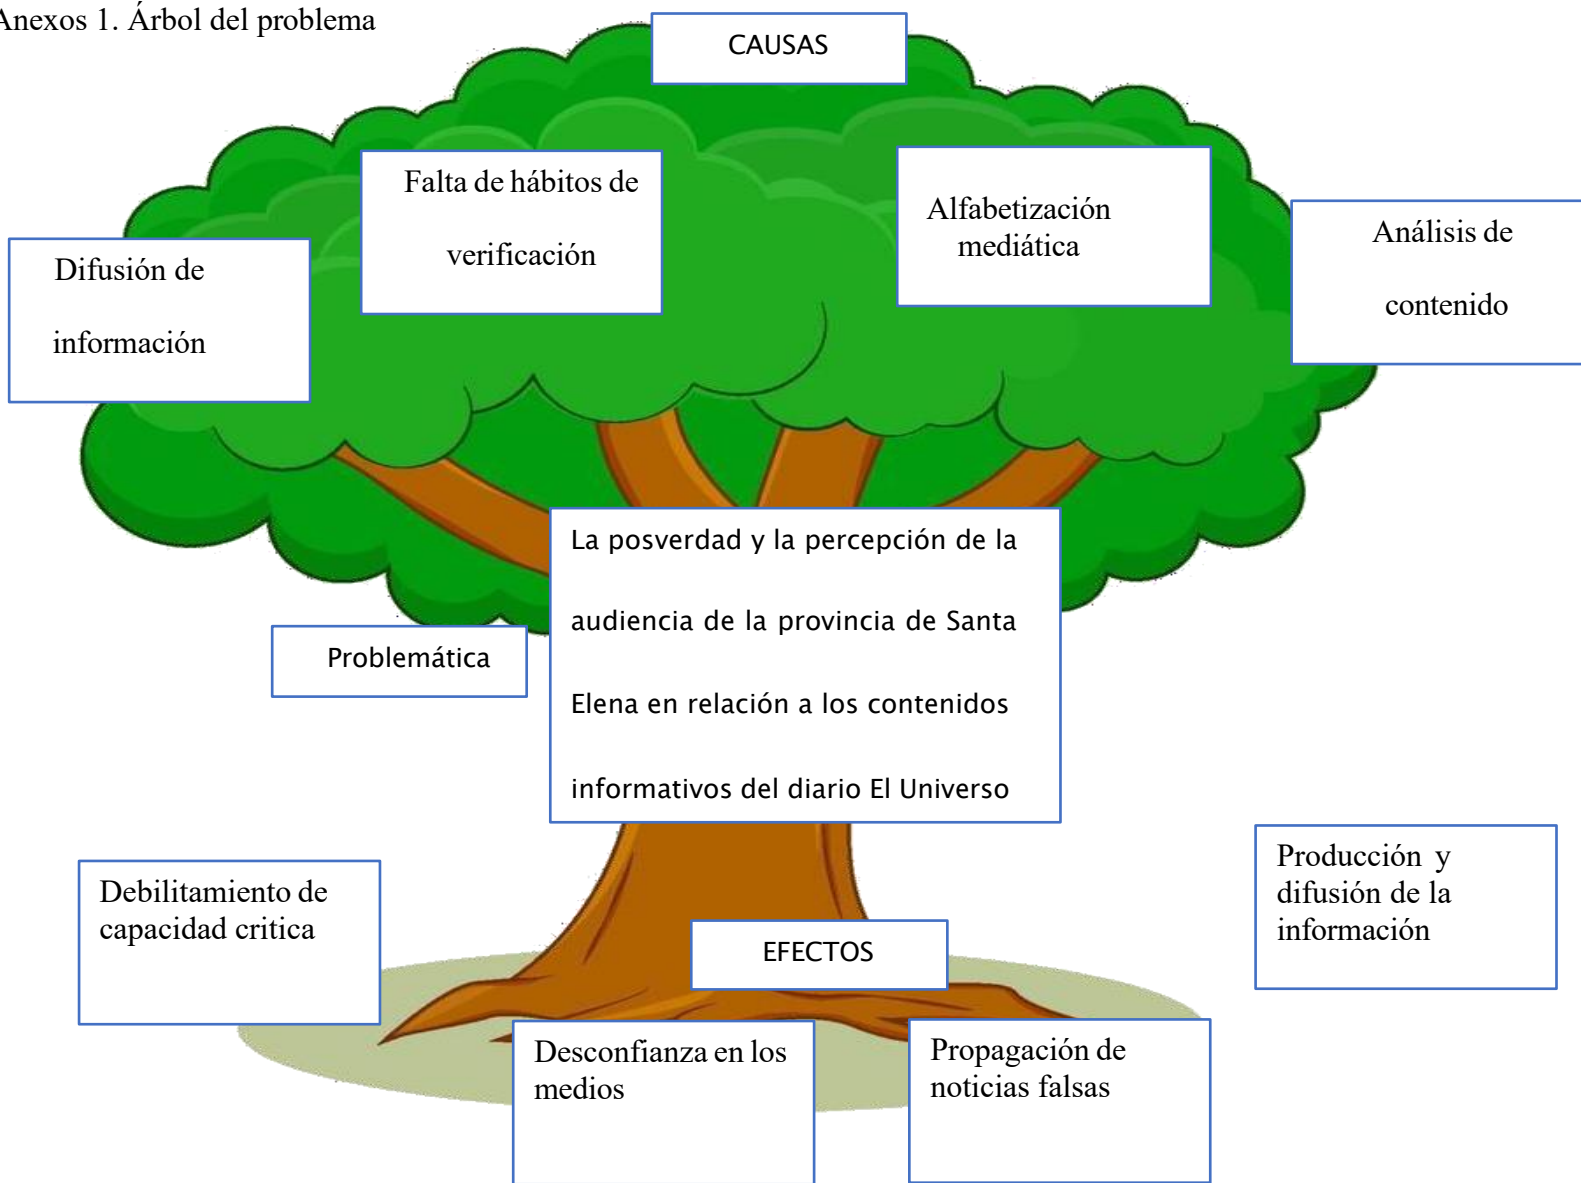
Anexos 1. Árbol del problema

CAUSAS

Falta de hábitos de verificación

Alfabetización mediática

Análisis de contenido

Difusión de información

La posverdad y la percepción de la audiencia de la provincia de Santa Elena en relación a los contenidos informativos del diario El Universo

Problemática

Debilitamiento de capacidad critica

Producción y difusión de la información

EFECTOS

Desconfianza en los medios

Propagación de noticias falsas